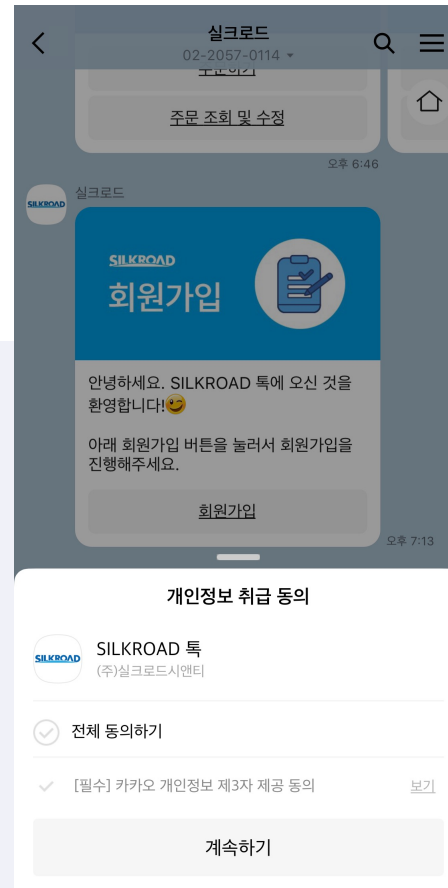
실크로드
02-2057-0114

주문하기

주문 조회 및 수정

오후 6:46

SILKROAD

실크로드

SILKROAD

회원가입

안녕하세요. SILKROAD 톡에 오신 것을 환영합니다!😉

아래 회원가입 버튼을 눌러서 회원가입을 진행해주세요.

회원가입

오후 7:13

개인정보 취급 동의

SILKROAD

SILKROAD 톡
(주)실크로드시앤티

전체 동의하기

[필수] 카카오 개인정보 제3자 제공 동의

보기

계속하기